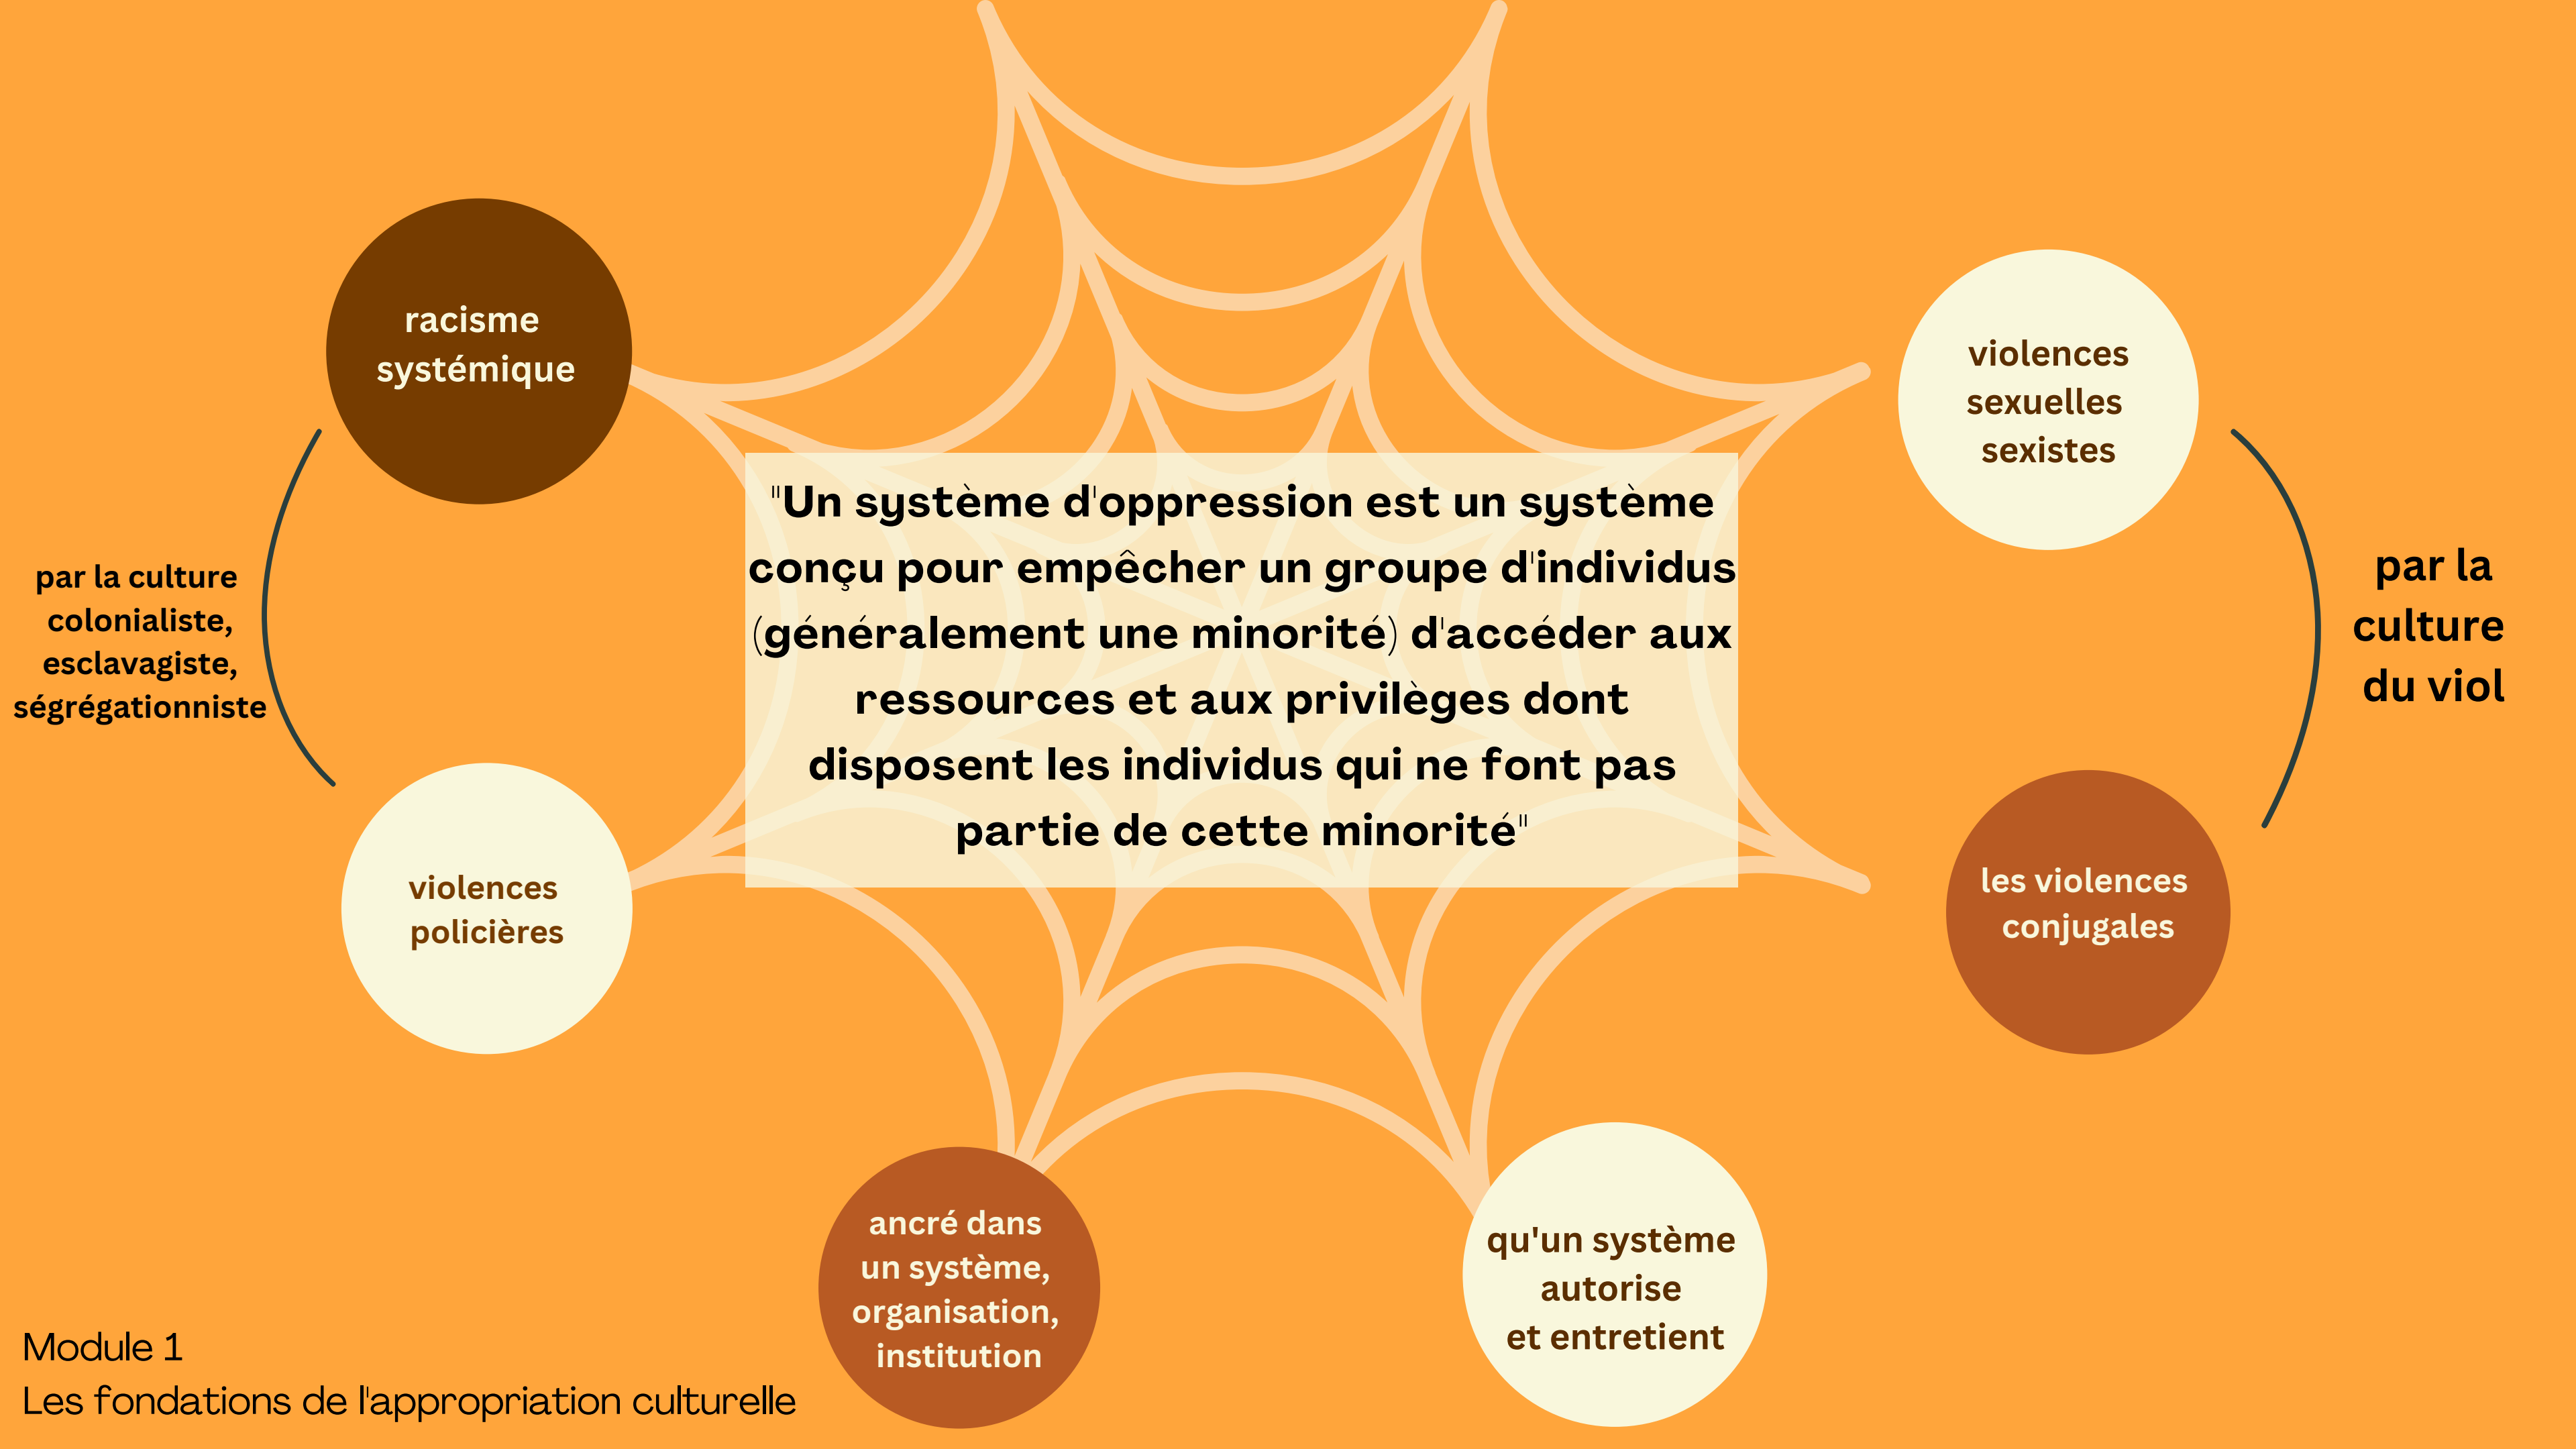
racisme systémique

violences sexuelles sexistes

par la culture colonialiste, esclavagiste, ségrégationniste

"Un système d'oppression est un système conçu pour empêcher un groupe d'individus (généralement une minorité) d'accéder aux ressources et aux privilèges dont disposent les individus qui ne font pas partie de cette minorité"

par la culture du viol

violences policières

les violences conjugales

ancré dans un système, organisation, institution

qu'un système autorise et entretient

Module 1
Les fondations de l'appropriation culturelle